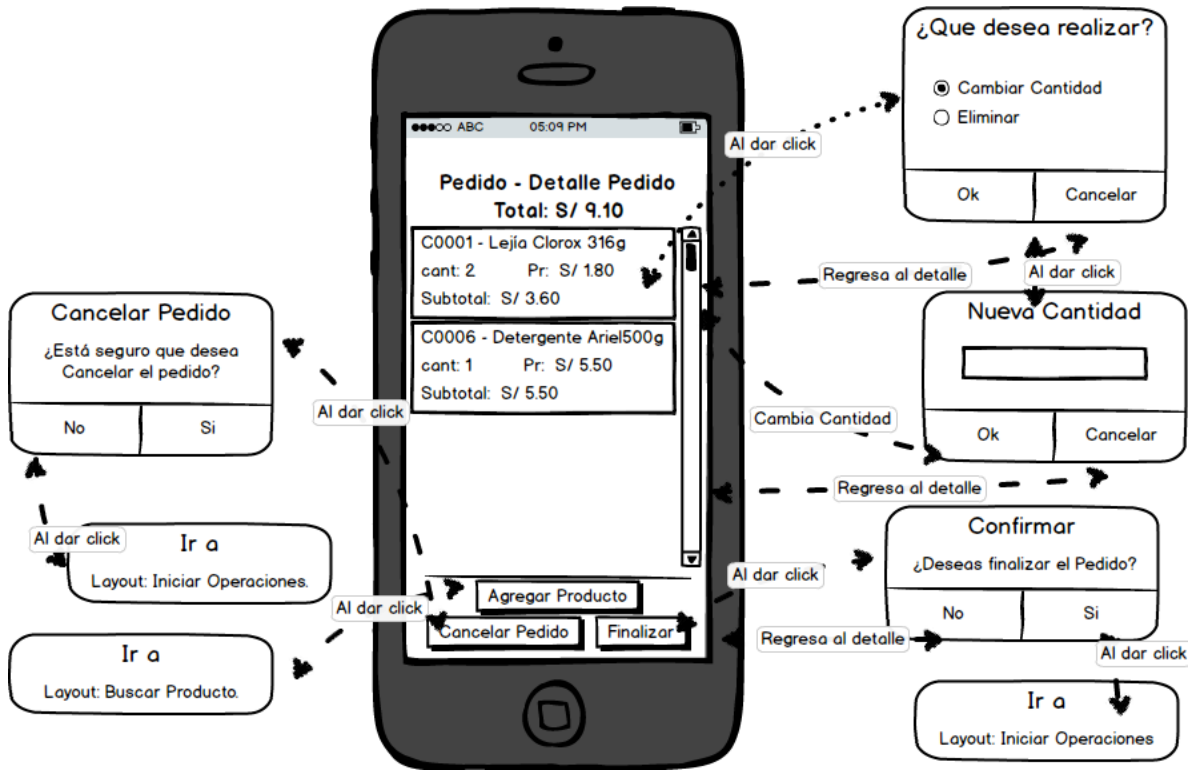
●●●○○ ABC 05:09 PM

Pedido - Detalle Pedido
Total: S/ 9.10

C0001 - Lejía Clorox 316g
cant: 2 Pr: S/ 1.80
Subtotal: S/ 3.60

C0006 - Detergente Ariel500g
cant: 1 Pr: S/ 5.50
Subtotal: S/ 5.50

Agregar Producto
Cancelar Pedido
Finalizar

¿Que desea realizar?
Cambiar Cantidad
Eliminar
Ok
Cancelar

Al dar click

Regresa al detalle

Al dar click

Nueva Cantidad
Ok
Cancelar

Cambia Cantidad

Regresa al detalle

Confirmar
¿Deseas finalizar el Pedido?
No
Si

Al dar click

Regresa al detalle

Al dar click

Ir a
Layout: Iniciar Operaciones

Cancelar Pedido
¿Está seguro que desea Cancelar el pedido?
No
Si

Al dar click

Al dar click

Ir a
Layout: Iniciar Operaciones.

Al dar click

Ir a
Layout: Buscar Producto.